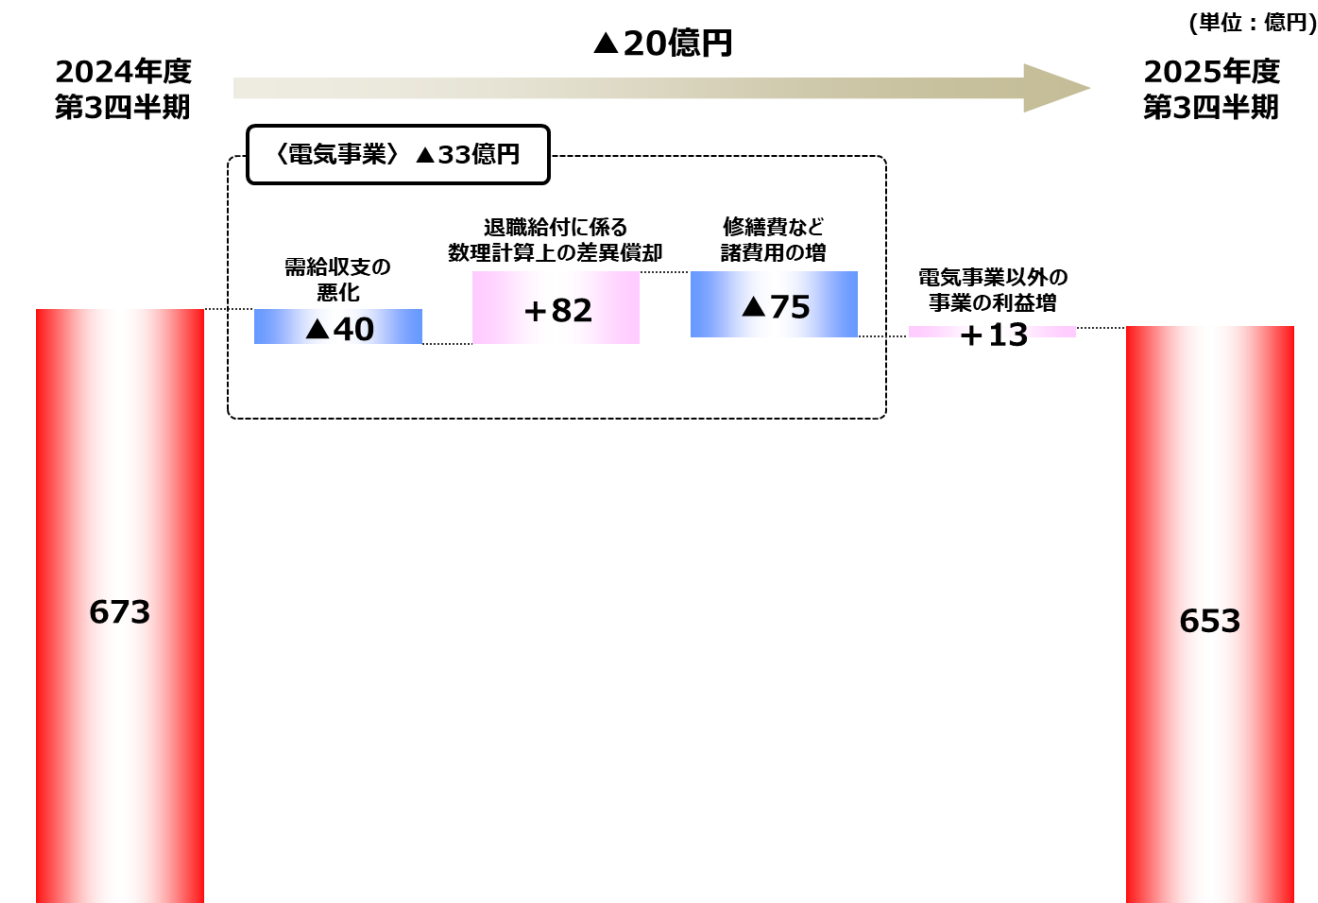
(単位：億円)

▲20億円

2024年度
第3四半期

2025年度
第3四半期

〈電気事業〉 ▲33億円

需給収支の
悪化
▲40

退職給付に係る
数理計算上の差異償却
+82

修繕費など
諸費用の増
▲75

電気事業以外の
事業の利益増
+13

673

653